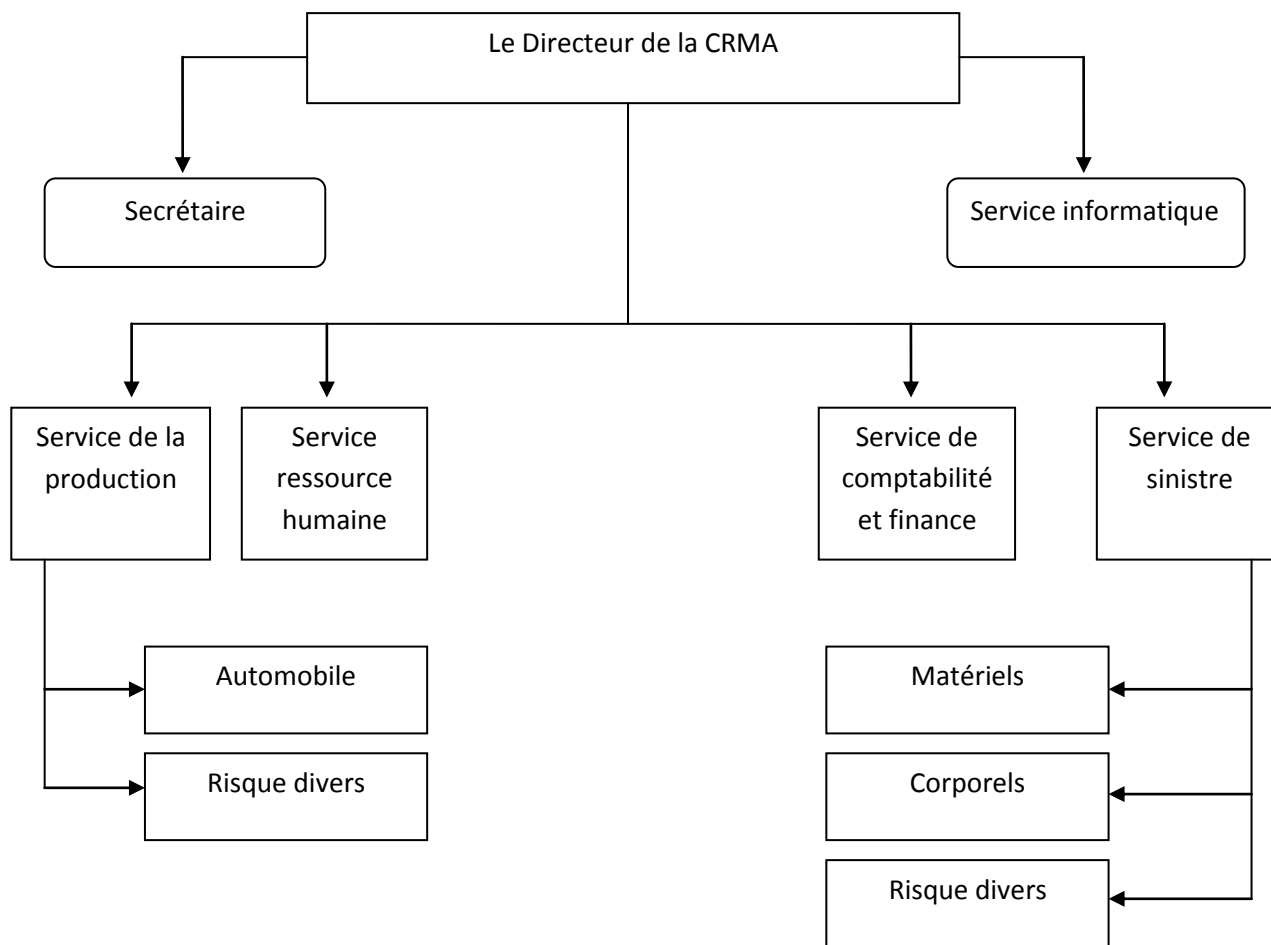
Le Directeur de la CRMA

Secrétaire

Service informatique

Service de la production

Service ressource humaine

Service de comptabilité et finance

Service de sinistre

Automobile

Risque divers

Matériels

Corporels

Risque divers